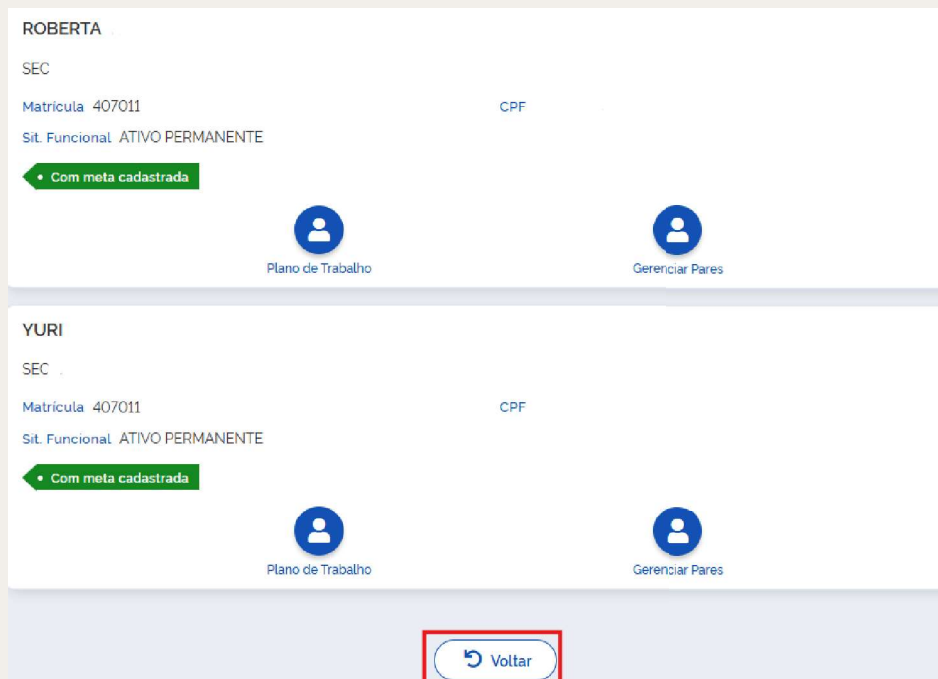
ROBERTA

SEC

Matrícula 407011

CPF

Sit. Funcional ATIVO PERMANENTE

Com meta cadastrada

Plano de Trabalho

Gerenciar Pares

YURI

SEC

Matrícula 407011

CPF

Sit. Funcional ATIVO PERMANENTE

Com meta cadastrada

Plano de Trabalho

Gerenciar Pares

Voltar